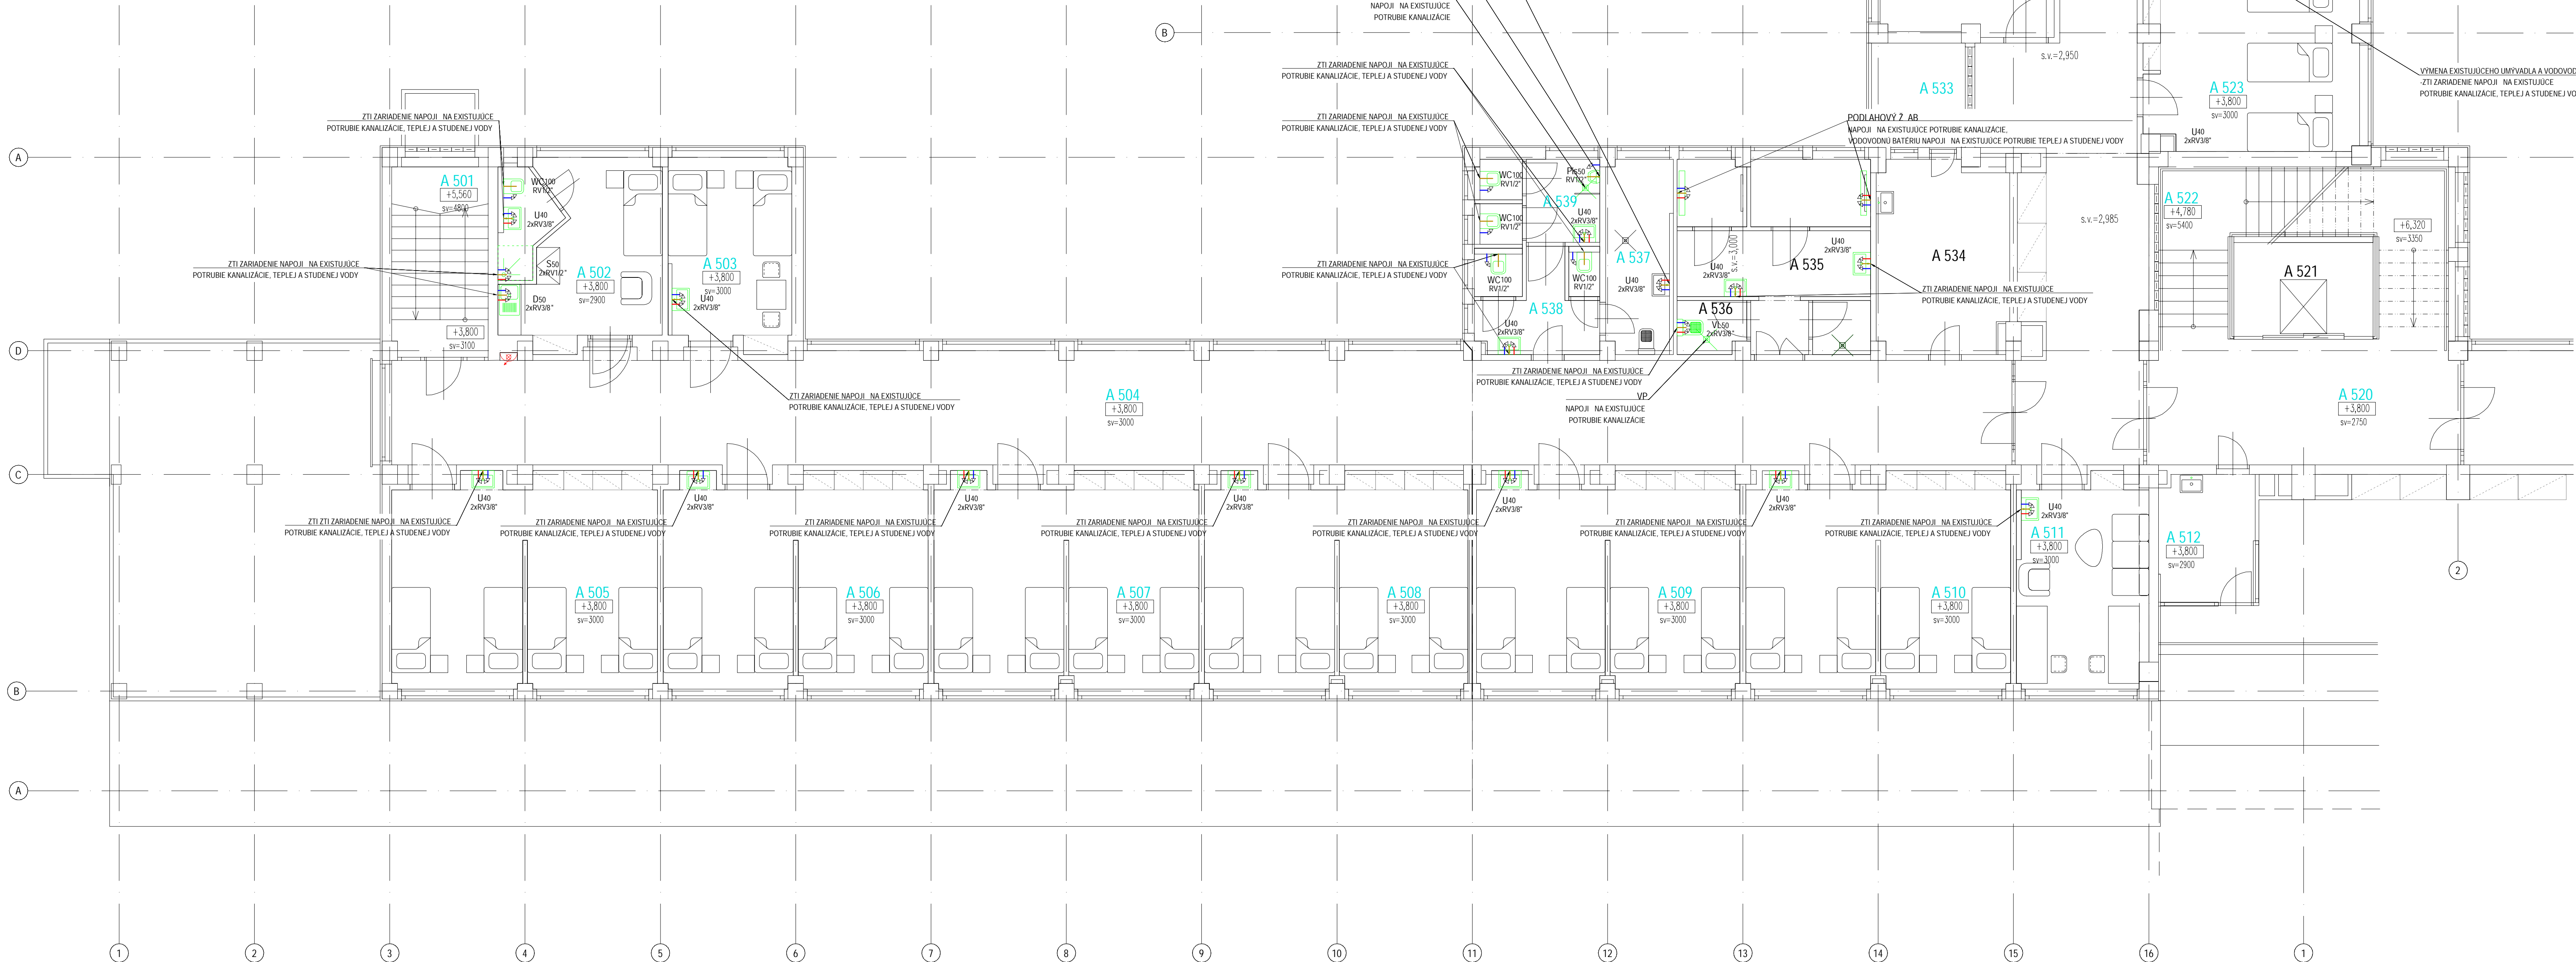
NAPOJI NA EXISTUJÚCE
POTRUBIE KANALIZÁCIE

B

ZTI ZARIADENIE NAPOJI NA EXISTUJÚCE
POTRUBIE KANALIZÁCIE, TEPLEJ A STUDENEJ VODY

ZTI ZARIADENIE NAPOJI NA EXISTUJÚCE
POTRUBIE KANALIZÁCIE, TEPLEJ A STUDENEJ VODY

s.v.=2,950

A 533

VÝMENA EXISTUJÚCEHO UMÝVADLA A VODOVOD
-ZTI ZARIADENIE NAPOJI NA EXISTUJÚCE
POTRUBIE KANALIZÁCIE, TEPLEJ A STUDENEJ VO

A 523
+3,800
sv=3000

PODLAHOVÝ Z AB
NAPOJI NA EXISTUJÚCE POTRUBIE KANALIZÁCIE,
VODOVODNÚ BATÉRIU NAPOJI NA EXISTUJÚCE POTRUBIE TEPLEJ A STUDENEJ VODY

U40
2xRV3/8"

ZTI ZARIADENIE NAPOJI NA EXISTUJÚCE
POTRUBIE KANALIZÁCIE, TEPLEJ A STUDENEJ VODY

A

A 501
+5,560
sv=4800

WC100
RV1/2"

U40
2xRV3/8"

ZTI ZARIADENIE NAPOJI NA EXISTUJÚCE
POTRUBIE KANALIZÁCIE, TEPLEJ A STUDENEJ VODY

S50
2xRV1/2"

D50
2xRV3/8"

A 502
+3,800
sv=2900

A 503
+3,800
sv=3000

U40
2xRV3/8"

+3,800
sv=3100

WC100
RV1/2"

WC100
RV1/2"

P650
RV1/2"

A 539

U40
2xRV3/8"

ZTI ZARIADENIE NAPOJI NA EXISTUJÚCE
POTRUBIE KANALIZÁCIE, TEPLEJ A STUDENEJ VODY

WC100
RV1/2"

WC100
RV1/2"

A 537

U40
2xRV3/8"

A 538

U40
2xRV3/8"

U40
2xRV3/8"

s.v.=3,000

U40
2xRV3/8"

A 535

A 534

s.v.=2,985

A 536

VL50
2xRV3/8"

ZTI ZARIADENIE NAPOJI NA EXISTUJÚCE
POTRUBIE KANALIZÁCIE, TEPLEJ A STUDENEJ VODY

A 522
+4,780
sv=5400

+6,320
sv=3350

A 521

D

ZTI ZARIADENIE NAPOJI NA EXISTUJÚCE
POTRUBIE KANALIZÁCIE, TEPLEJ A STUDENEJ VODY

A 504
+3,800
sv=3000

ZTI ZARIADENIE NAPOJI NA EXISTUJÚCE
POTRUBIE KANALIZÁCIE, TEPLEJ A STUDENEJ VODY

VP
NAPOJI NA EXISTUJÚCE
POTRUBIE KANALIZÁCIE

A 520
+3,800
sv=2750

C

U40
2xRV3/8"

ZTI ZTI ZARIADENIE NAPOJI NA EXISTUJÚCE
POTRUBIE KANALIZÁCIE, TEPLEJ A STUDENEJ VODY

U40
2xRV3/8"

ZTI ZARIADENIE NAPOJI NA EXISTUJÚCE
POTRUBIE KANALIZÁCIE, TEPLEJ A STUDENEJ VODY

U40
2xRV3/8"

ZTI ZARIADENIE NAPOJI NA EXISTUJÚCE
POTRUBIE KANALIZÁCIE, TEPLEJ A STUDENEJ VODY

U40
2xRV3/8"

ZTI ZARIADENIE NAPOJI NA EXISTUJÚCE
POTRUBIE KANALIZÁCIE, TEPLEJ A STUDENEJ VODY

U40
2xRV3/8"

ZTI ZARIADENIE NAPOJI NA EXISTUJÚCE
POTRUBIE KANALIZÁCIE, TEPLEJ A STUDENEJ VODY

U40
2xRV3/8"

ZTI ZARIADENIE NAPOJI NA EXISTUJÚCE
POTRUBIE KANALIZÁCIE, TEPLEJ A STUDENEJ VODY

U40
2xRV3/8"

ZTI ZARIADENIE NAPOJI NA EXISTUJÚCE
POTRUBIE KANALIZÁCIE, TEPLEJ A STUDENEJ VODY

U40
2xRV3/8"

A 511
+3,800
sv=3000

A 512
+3,800
sv=2900

2

A 505
+3,800
sv=3000

A 506
+3,800
sv=3000

A 507
+3,800
sv=3000

A 508
+3,800
sv=3000

A 509
+3,800
sv=3000

A 510
+3,800
sv=3000

B

A

1 2 3 4 5 6 7 8 9 10 11 12 13 14 15 16 1